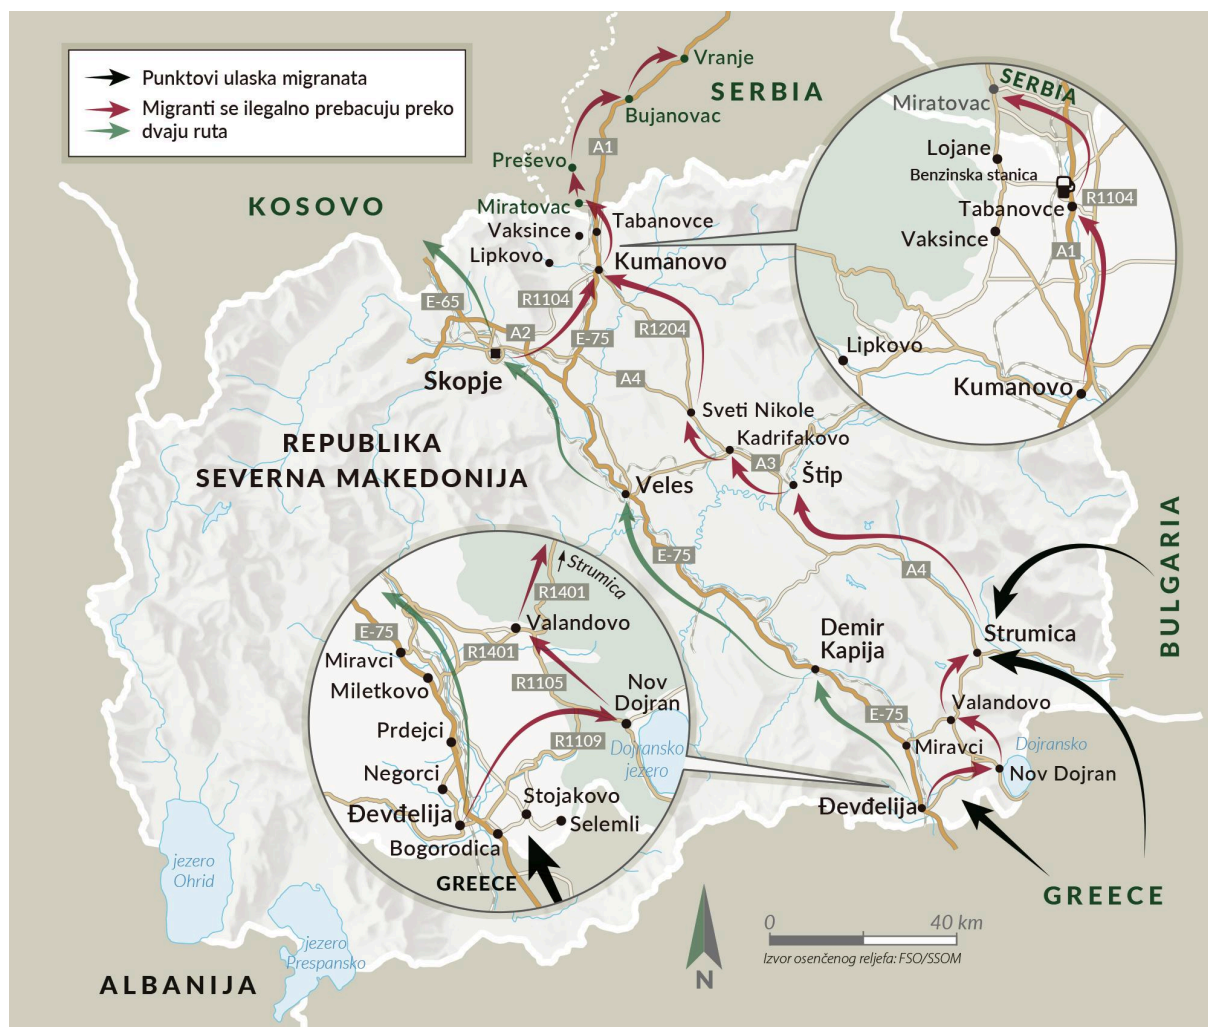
Punktovi ulaska migranata
Migranti se ilegalno prebacuju preko dvaju ruta

Vranje
SERBIA
Bujanovac
A1
Preševo
Miratovac
Tabanovce
Vaksince
Lipkovo
Kumanovo
KOSOVO
E-65
R1104
A2
R1204
E-75
Skopje
A4
Sveti Nikole
Kadrifakovo
A3
Štip
REPUBLIKA
SEVERNA MAKEDONIJA
Veles
E-75
A4

SERBIA
Miratovac
Lojane
Benzinska stanica
Tabanovce
R1104
Vaksince
A1
Lipkovo
Kumanovo

BULGARIA
Strumica
Demir Kapija
Valandovo
E-75
Miravci
Dojransko
Nov Dojran
Đevđelija
GREECE

Strumica
R1401
Valandovo
E-75
R1401
Miravci
Miletkovo
R1105
Nov Dojran
Prdejci
R1109
Dojransko jezero
Negorci
Stojakovo
Đevđelija
Selemli
Bogorodica
GREECE

jezero Ohrid
jezero Prespansko
ALBANIJA
N
0
40 km
Izvor osenčenog reljefa: FSO/SSOM